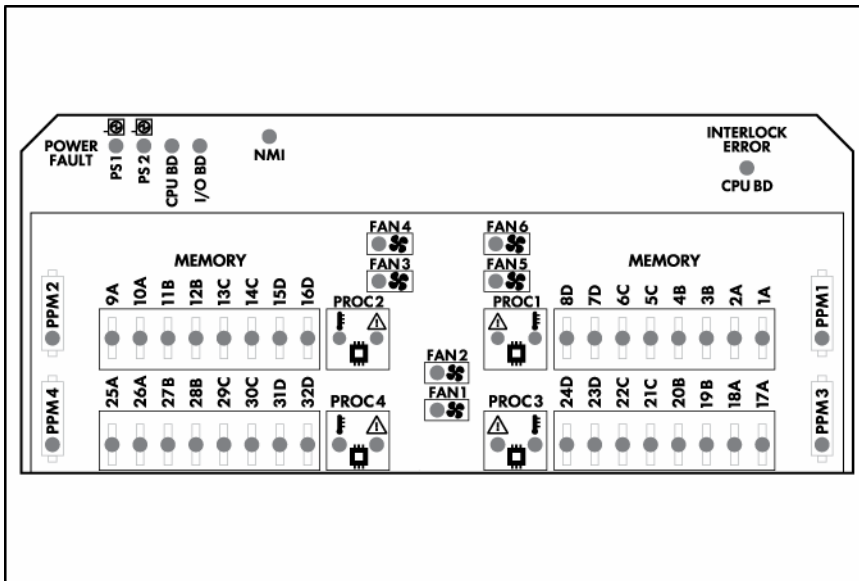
POWER FAULT

PS 1

PS 2

CPU BD

I/O BD

NMI

INTERLOCK ERROR

CPU BD

FAN4

FAN3

FAN6

FAN5

MEMORY

MEMORY

PPM 2

9A 10A 11B 12B 13C 14C 15D 16D

PROC 2

PROC 1

8D 7D 6C 5C 4B 3B 2A 1A

PPM 1

FAN 2

FAN 1

PPM 4

25A 26A 27B 28B 29C 30C 31D 32D

PROC 4

PROC 3

24D 23D 22C 21C 20B 19B 18A 17A

PPM 3